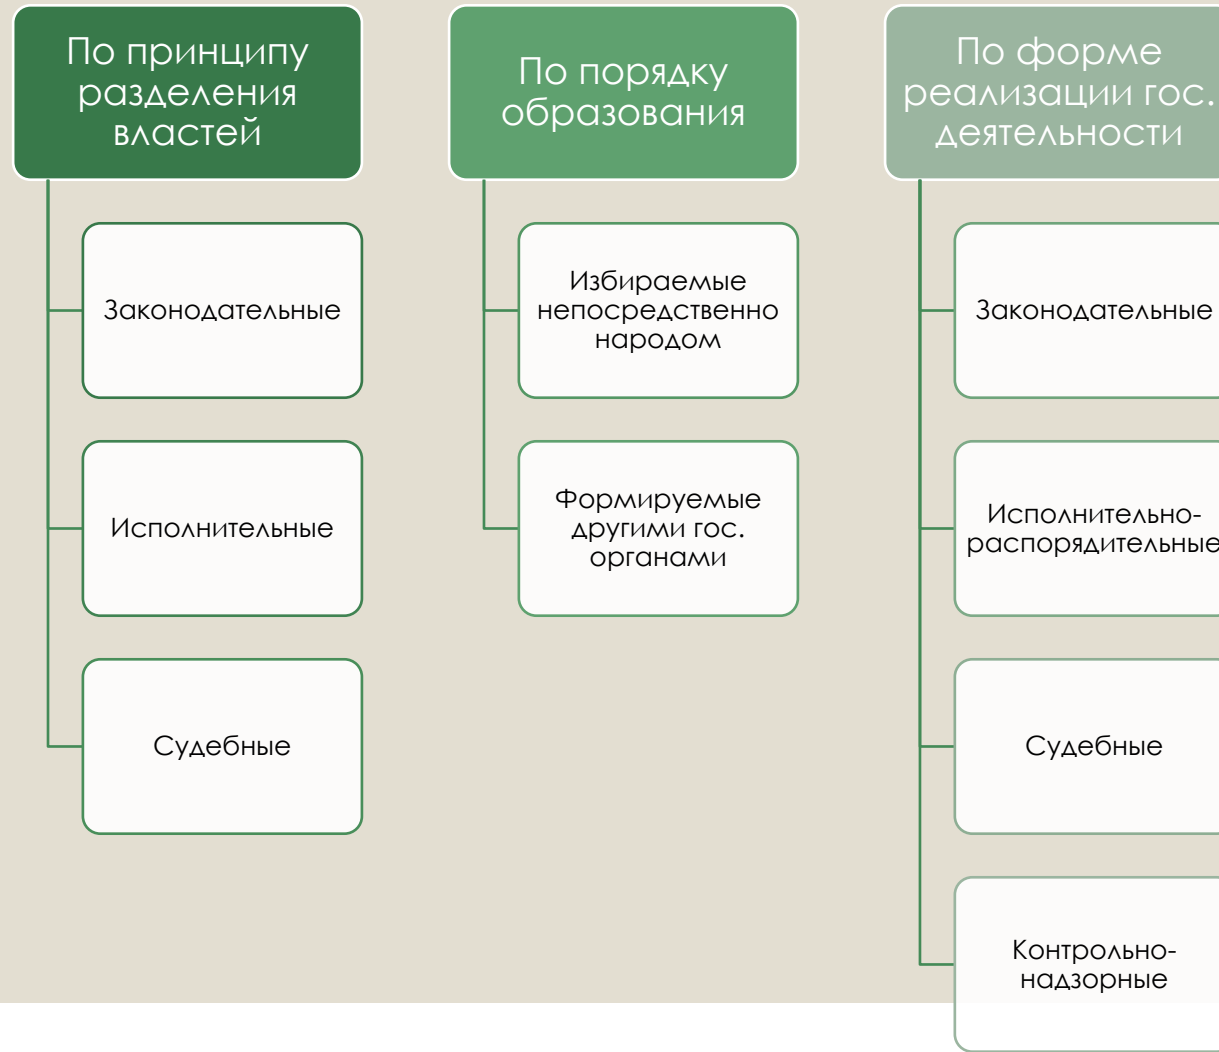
По принципу разделения властей

Законодательные

Исполнительные

Судебные

По порядку образования

Избираемые непосредственно народом

Формируемые другими гос. органами

По форме реализации гос. деятельности

Законодательные

Исполнительно-распорядительные

Судебные

Контрольно-надзорные